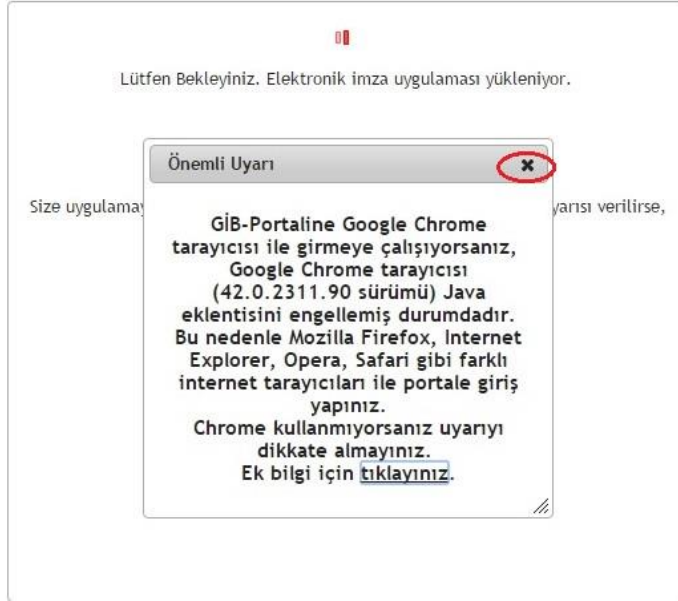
Lütfen Bekleyiniz. Elektronik imza uygulaması yükleniyor.

Size uygulamay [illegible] yarısı verilirse,

Önemli Uyarı

✖

GİB-Portaline Google Chrome tarayıcısı ile girmeye çalışıyorsanız, Google Chrome tarayıcısı (42.0.2311.90 sürümü) Java eklentisini engellemiş durumdadır. Bu nedenle Mozilla Firefox, Internet Explorer, Opera, Safari gibi farklı internet tarayıcıları ile portale giriş yapınız. Chrome kullanmıyorsanız uyarıyı dikkate almayınız. Ek bilgi için tıklayınız.